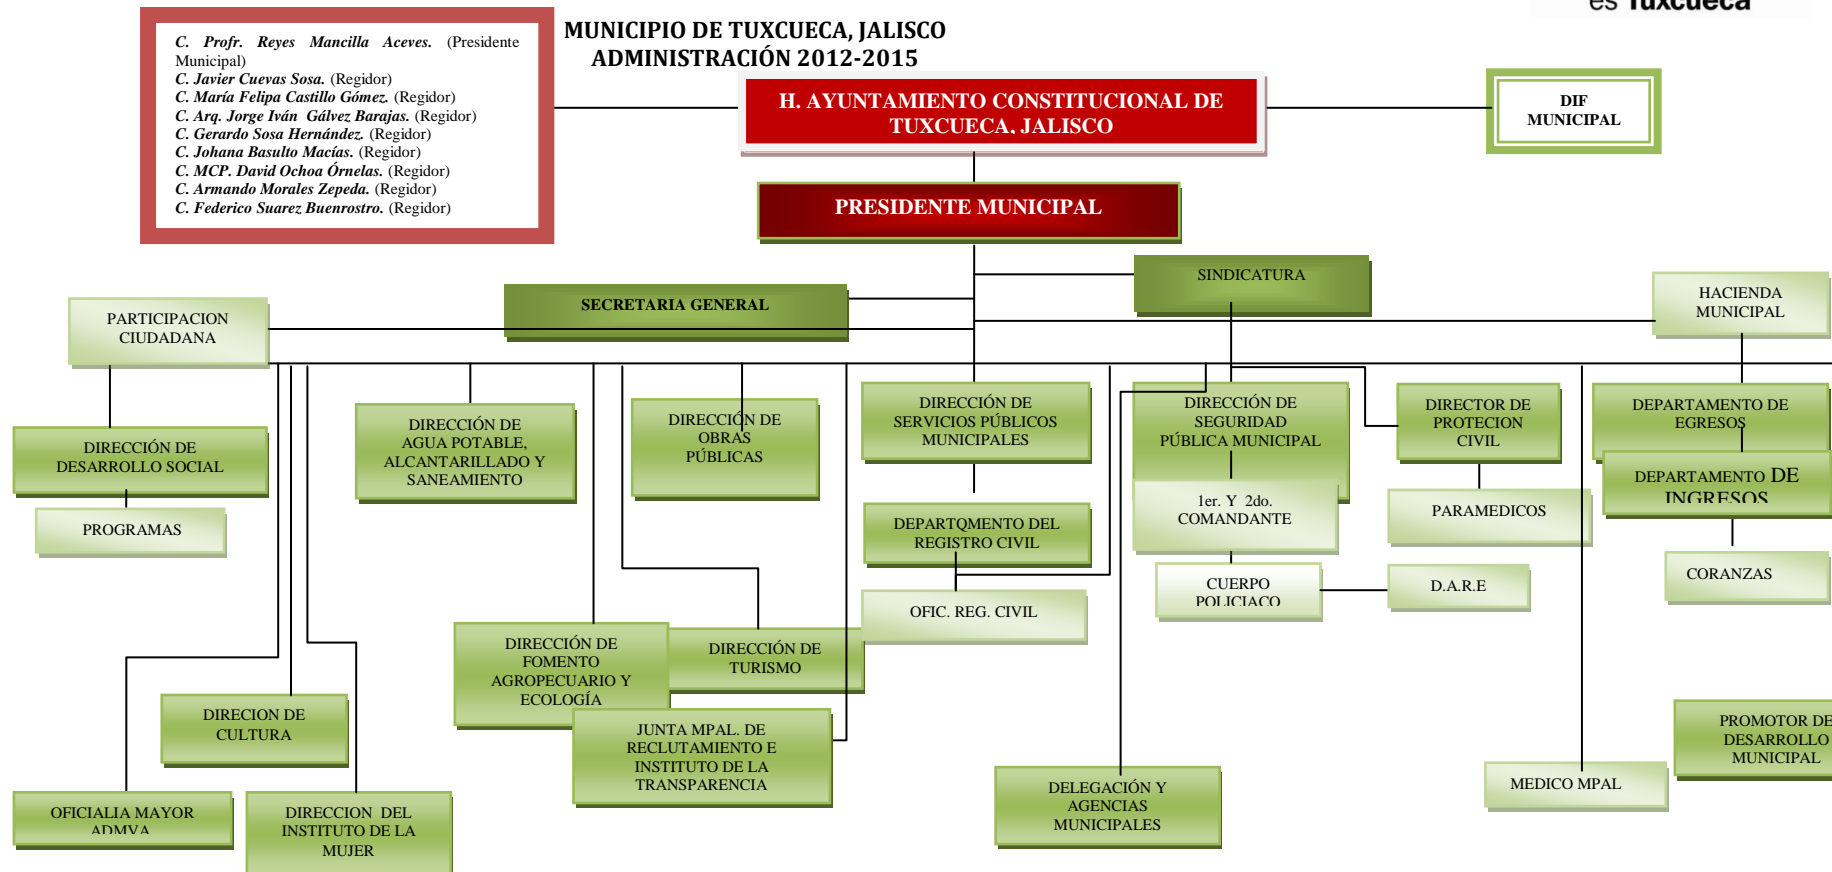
es Tuxcueca

C. Profr. Reyes Mancilla Aceves. (Presidente Municipal)
C. Javier Cuevas Sosa. (Regidor)
C. María Felipa Castillo Gómez. (Regidor)
C. Arq. Jorge Iván Gálvez Barajas. (Regidor)
C. Gerardo Sosa Hernández. (Regidor)
C. Johana Basulto Macías. (Regidor)
C. MCP. David Ochoa Órnelas. (Regidor)
C. Armando Morales Zepeda. (Regidor)
C. Federico Suarez Buenrostro. (Regidor)

MUNICIPIO DE TUXCUECA, JALISCO
ADMINISTRACIÓN 2012-2015

H. AYUNTAMIENTO CONSTITUCIONAL DE TUXCUECA, JALISCO

DIF MUNICIPAL

PRESIDENTE MUNICIPAL

SINDICATURA

SECRETARIA GENERAL

PARTICIPACION CIUDADANA

HACIENDA MUNICIPAL

DIRECCIÓN DE DESARROLLO SOCIAL

PROGRAMAS

DIRECCIÓN DE AGUA POTABLE, ALCANTARILLADO Y SANEAMIENTO

DIRECCIÓN DE OBRAS PÚBLICAS

DIRECCIÓN DE SERVICIOS PÚBLICOS MUNICIPALES

DIRECCIÓN DE SEGURIDAD PÚBLICA MUNICIPAL

DIRECTOR DE PROTECION CIVIL

DEPARTAMENTO DE EGRESOS

DEPARTAMENTO DE INGRESOS

DEPARTQMENTO DEL REGISTRO CIVIL

1er. Y 2do. COMANDANTE

PARAMEDICOS

OFIC. REG. CIVIL

CUERPO POLICIACO

D.A.R.E

CORANZAS

DIRECCIÓN DE FOMENTO AGROPECUARIO Y ECOLOGÍA

DIRECCIÓN DE TURISMO

DIRECION DE CULTURA

JUNTA MPAL. DE RECLUTAMIENTO E INSTITUTO DE LA TRANSPARENCIA

PROMOTOR DE DESARROLLO MUNICIPAL

MEDICO MPAL

DELEGACIÓN Y AGENCIAS MUNICIPALES

OFICIALIA MAYOR ADMVA

DIRECCION DEL INSTITUTO DE LA MUJER